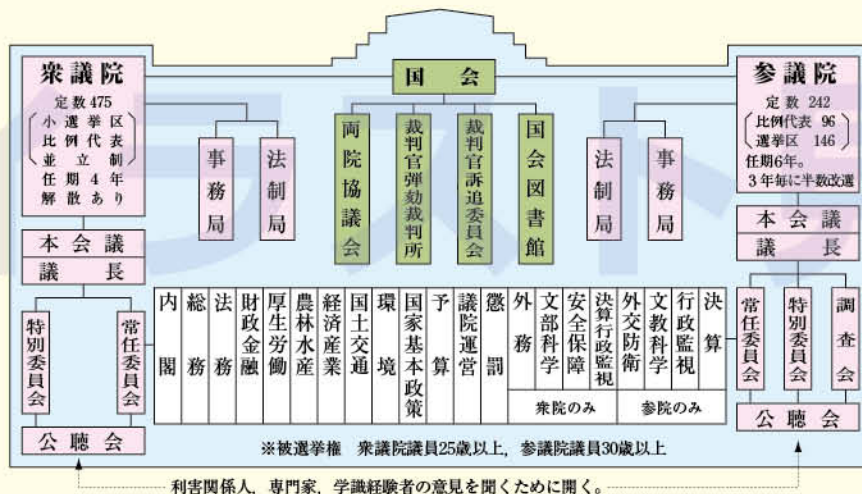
国会

衆議院
定数475
小選挙区
比例代表
並立制
任期4年
解散あり

本会議
議長

特別委員会
常任委員会

公聴会

事務局
法制局

両院協議会
裁判官弾劾裁判所
裁判官訴追委員会
国会図書館

法制局
事務局

参議院
定数242
比例代表 96
選挙区 146
任期6年。
3年毎に半数改選

本会議
議長

常任委員会
特別委員会
調査会

公聴会

内閣
総務
法務
財政金融
厚生労働
農林水産
経済産業
国土交通
環境
国家基本政策
予算
議院運営
懲罰
外務
文部科学
安全保障
決算行政監視
外交防衛
文教科学
行政監視
決算

衆院のみ
参院のみ

※被選挙権 衆議院議員25歳以上，参議院議員30歳以上

利害関係人，専門家，学識経験者の意見を聞くために開く。